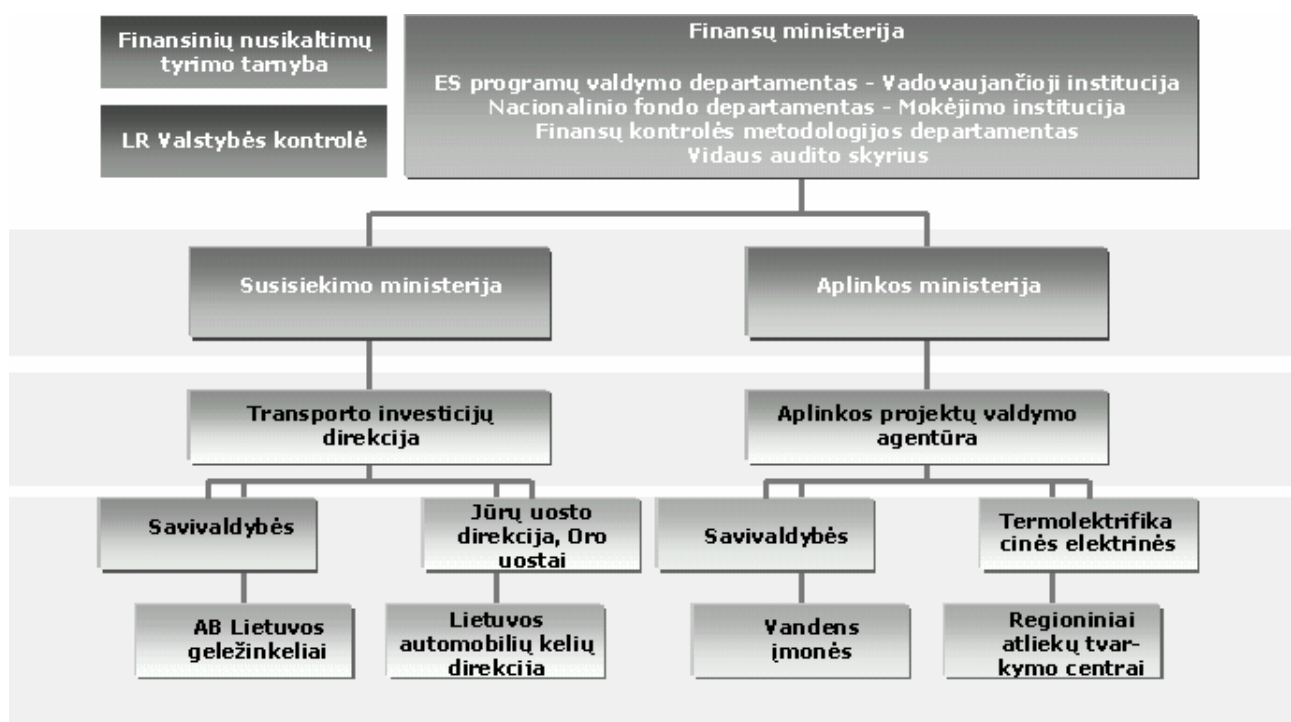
Finansinių nusikaltimų tyrimo tarnyba

LR Valstybės kontrolė

Finansų ministerija

ES programų valdymo departamentas - Vadovaujančioji institucija
Nacionalinio fondo departamentas - Mokėjimo institucija
Finansų kontrolės metodologijos departamentas
Vidaus audito skyrius

Susisiekimo ministerija

Aplinkos ministerija

Transporto investicijų direkcija

Aplinkos projektų valdymo agentūra

Savivaldybės

Jūrų uosto direkcija, Oro uostai

Savivaldybės

Termolektrifika cinės elektrinės

AB Lietuvos geležinkeliai

Lietuvos automobilių kelių direkcija

Vandens įmonės

Regioniniai atliekų tvarkymo centrai